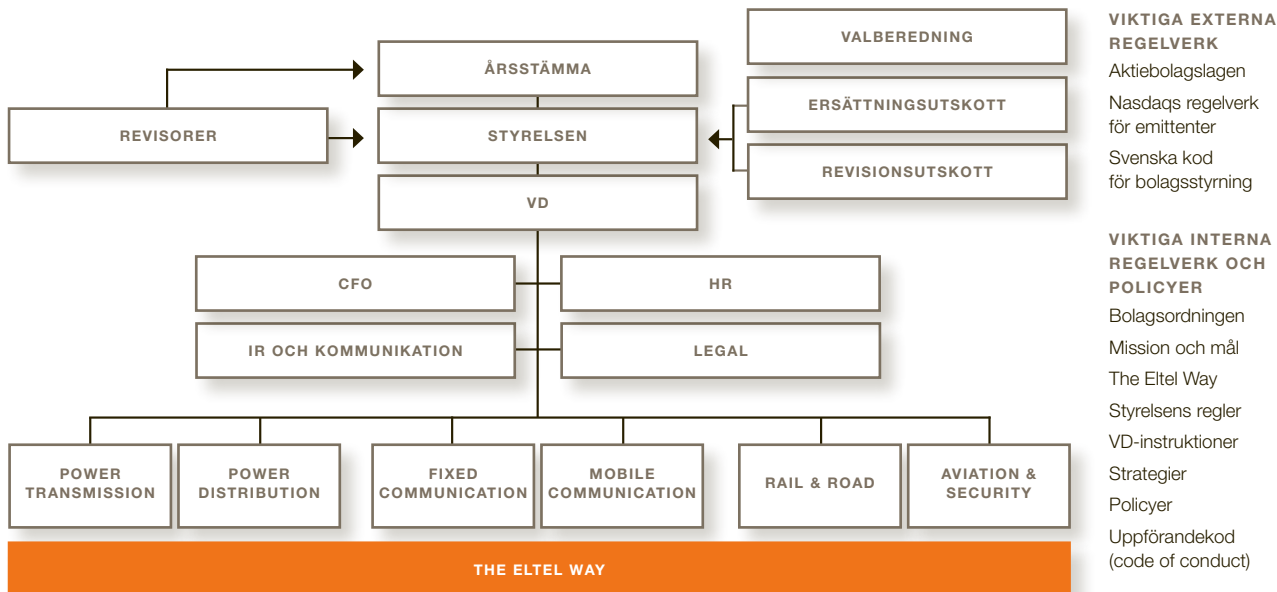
VALBEREDNING

ÅRSSTÄMMA

REVISORER

STYRELSEN

ERSÄTTNINGSUTSKOTT

REVISIONSUTSKOTT

VD

CFO

HR

IR OCH KOMMUNIKATION

LEGAL

POWER TRANSMISSION

POWER DISTRIBUTION

FIXED COMMUNICATION

MOBILE COMMUNICATION

RAIL & ROAD

AVIATION & SECURITY

THE ELTEL WAY

VIKTIGA EXTERNA REGELVERK

Aktiebolagslagen

Nasdaqs regelverk för emittenter

Svenska kod för bolagsstyrning

VIKTIGA INTERNA REGELVERK OCH POLICYER

Bolagsordningen

Mission och mål

The Eltel Way

Styrelsens regler

VD-instruktioner

Strategier

Policyer

Uppförandekod (code of conduct)